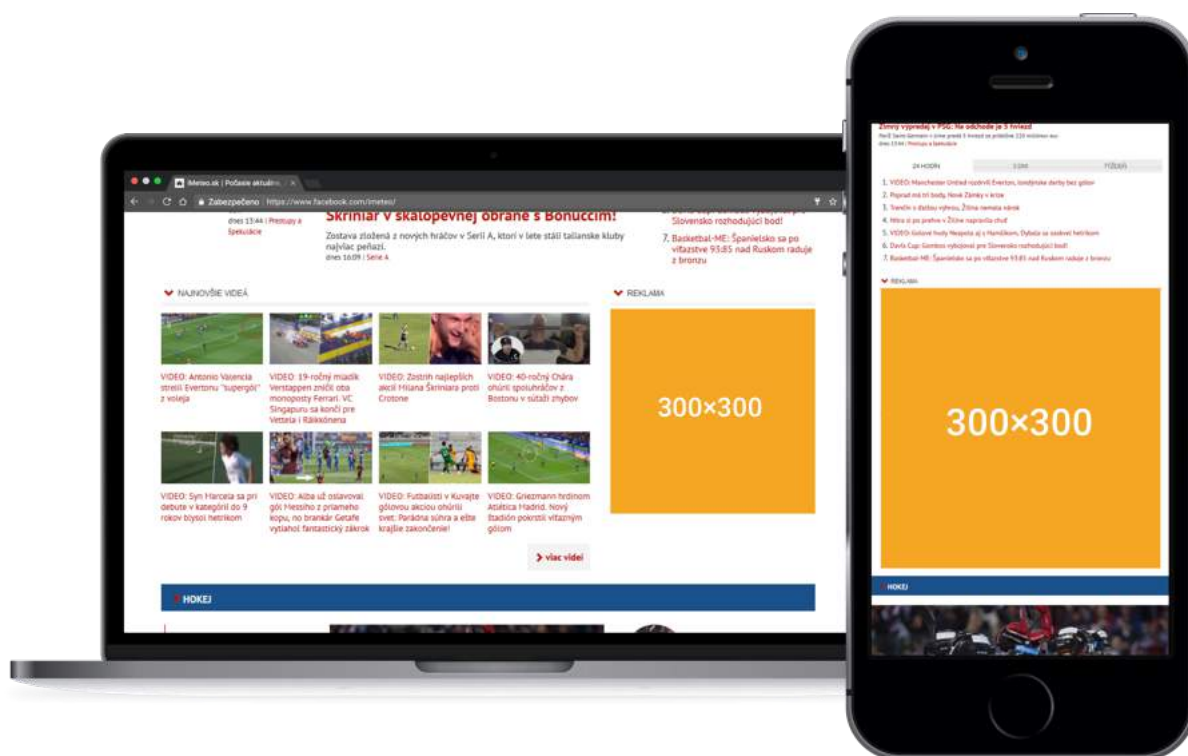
iMeteo.sk | Počasie aktuálne ×

Zabezpečeno | https://www.facebook.com/imeteo/

dnes 15:44 | Prestupy a Špekulácie

Škriniar v skalopevnej obrane s Bonuccim!

Zostava zložená z nových hráčov v Serii A, ktorí v lete stáli talianske kluby najviac peňazí.
dnes 16:09 | Serie A

Slovensko rozhodujúci bod!

7. Basketbal-ME: Španielsko sa po víťazstve 93:85 nad Ruskom raduje z bronzu

NAJNOVŠIE VIDEÁ

VIDEO: Antonio Valencia strelil Evertonu "supergól" z voleja

VIDEO: 19-ročný mladík Verstappen zničil oba monoposty Ferrari. VC Singapuru sa končí pre Vettela i Räikkönena

VIDEO: Zostrih najlepších akcií Milana Škriniara proti Crotone

VIDEO: 40-ročný Chára ohúril spoluhráčov z Bostonu v súťaži zhybov

VIDEO: Syn Marcela sa pri debute v kategórii do 9 rokov blysol hetrikom

VIDEO: Alba už oslavoval gól Messiho z priameho kopu, no brankár Getafe vytiahol fantastický zákrok

VIDEO: Futbalisti v Kuvajte gólovou akciou ohúrili svet. Parádna súhra a ešte krajšie zakončenie!

VIDEO: Griezmann hrdinom Atlética Madrid. Nový štadión pokrstil víťazným gólom

viac videí

REKLAMA

300×300

HOKEJ

Zimný výpredaj v PSG: Na odchode je 5 hviezd

dnes 15:44 | Prestupy a Špekulácie

24 HODÍN | 3 DNI | TÝŽDEŇ

1. VIDEO: Manchester United rozdrvil Everton, londýnske derby bez gólov
2. Poprad má tri body, Nové Zámky v kríze
3. Trenčín v dlážke výhrou, Žilina nemala nárok
4. Nitra si po prehre v Žiline napravila chuť
5. VIDEO: Gólové hody Neapola aj s Hamšíkom, Dybala so sedmi hetrikom
6. Davis Cup: Gombos vybojoval pre Slovensko rozhodujúci bod!
7. Basketbal-ME: Španielsko sa po víťazstve 93:85 nad Ruskom raduje z bronzu

REKLAMA

300×300

HOKEJ